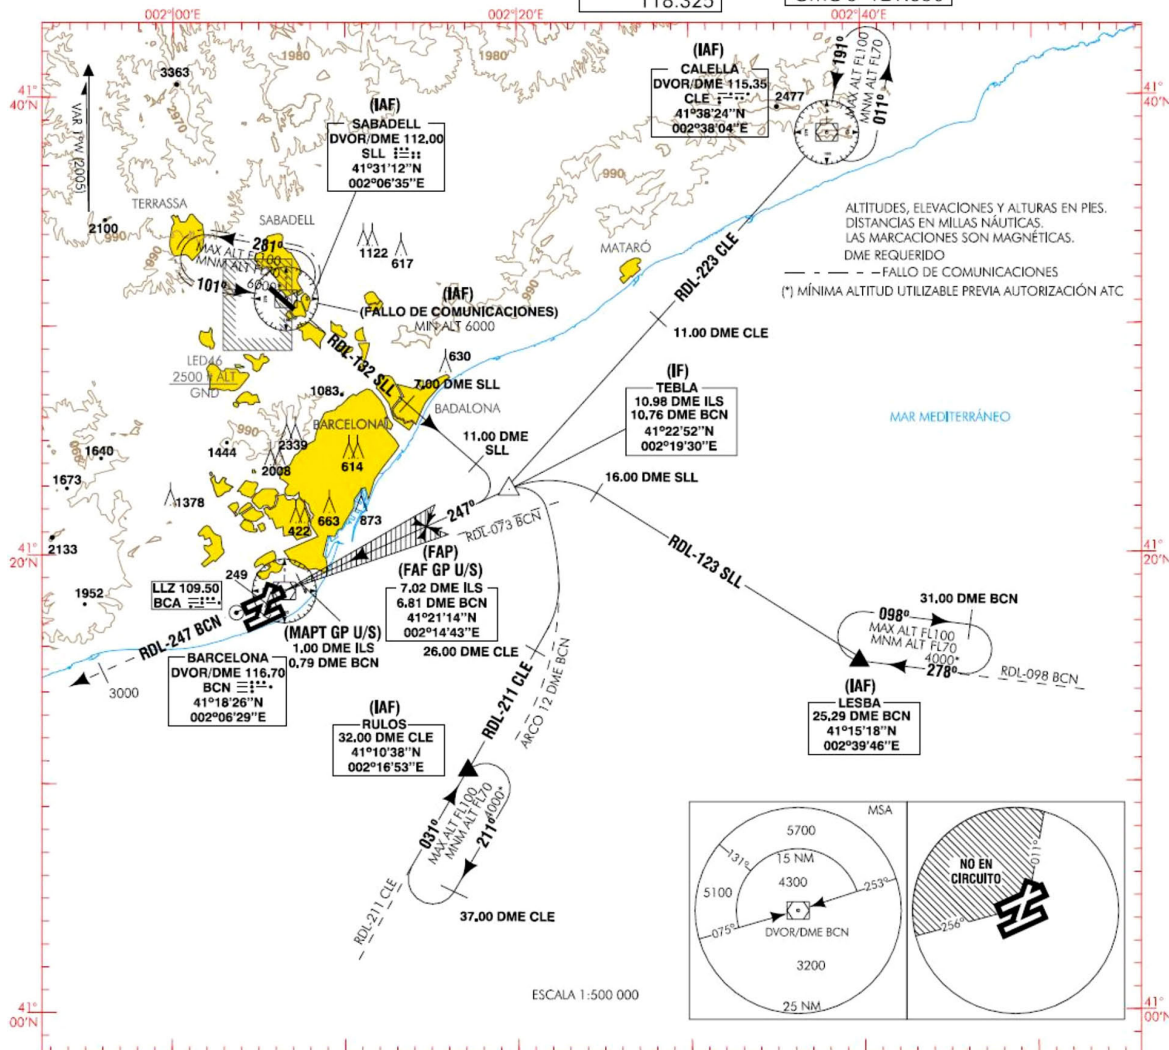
002°00'E
002°20'E
118.325
002°40'E

41° 40'N

VAR 1°W (2005)

3363

1980

1980

2970

(IAF)
CALELLA
DVOR/DME 115.35
CLE
41°38'24''N
002°38'04''E

2477

191°
MAX ALT FL100
MNM ALT FL70
011°

(IAF)
SABADELL
DVOR/DME 112.00
SLL
41°31'12''N
002°06'35''E

990

TERRASSA
2100
SABADELL
281°
MAX ALT FL100
MNM ALT FL70
101°
6000

1122
617

MATARÓ

RDL-223 CLE

ALTITUDES, ELEVACIONES Y ALTURAS EN PIES.
DISTANCIAS EN MILLAS NÁUTICAS.
LAS MARCACIONES SON MAGNÉTICAS.
DME REQUERIDO
— — FALLO DE COMUNICACIONES
(*) MÍNIMA ALTITUD UTILIZABLE PREVIA AUTORIZACIÓN ATC

(IAF)
(FALLO DE COMUNICACIONES)
MIN ALT 6000

11.00 DME CLE

LED46
2500 FT ALT
GND

RDL-132 SLL

630

7.00 DME SLL

1083

BADALONA

(IF)
TEBLA
10.98 DME ILS
10.76 DME BCN
41°22'52''N
002°19'30''E

MAR MEDITERRÁNEO

990
2339
BARCELONA
1444
2008
614
11.00 DME SLL

1640
1673
1378
422
663
873

16.00 DME SLL

247°
RDL-073 BCN

41° 20'N
2133

(FAP)
(FAF GP U/S)
7.02 DME ILS
6.81 DME BCN
41°21'14''N
002°14'43''E

RDL-123 SLL

249
1952
LLZ 109.50
BCA

(MAPT GP U/S)
1.00 DME ILS
0.79 DME BCN

31.00 DME BCN
098°
MAX ALT FL100
MNM ALT FL70
4000*
278°
RDL-098 BCN

RDL-247 BCN

BARCELONA
DVOR/DME 116.70
BCN
41°18'26''N
002°06'29''E

3000

26.00 DME CLE

ARCO 12 DME BCN

(IAF)
LESBA
25.29 DME BCN
41°15'18''N
002°39'46''E

(IAF)
RULOS
32.00 DME CLE
41°10'38''N
002°16'53''E

RDL-211 CLE

031°
MAX ALT FL100
MNM ALT FL70
211°
4000*

RDL-211 CLE

37.00 DME CLE

MSA
5700
131°
15 NM
4300
253°
5100
075°
DVOR/DME BCN
3200
25 NM

NO EN CIRCUITO
011°
256°

ESCALA 1:500 000

41° 00'N